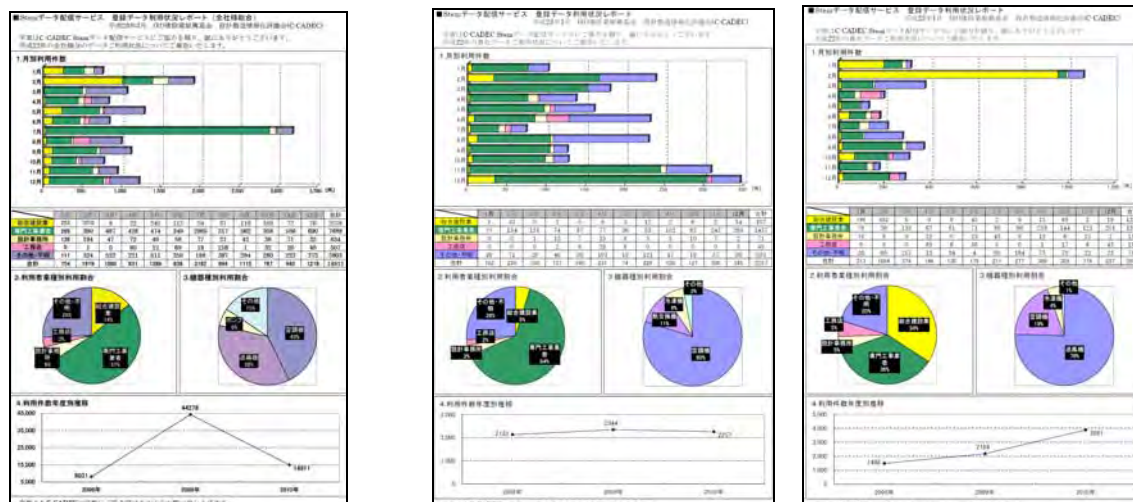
■Stemデータ配信サービス 登録データ利用状況レポート（全社合計）

1.月別利用件数

2.利用者業種別利用割合

3.機器種別利用割合

4.利用件数年度別推移

40,000
35,000
30,000
25,000
20,000
15,000

44278
9021
14811

2008年
2009年
2010年

■Stemデータ配信サービス 登録データ利用状況レポート

1.月別利用件数

2.利用者業種別利用割合

3.機器種別利用割合

4.利用件数年度別推移

2184
2364
2017

2008年
2009年
2010年

■Stemデータ配信サービス 登録データ利用状況レポート

1.月別利用件数

2.利用者業種別利用割合

3.機器種別利用割合

4.利用件数年度別推移

1490
2104
3891

2008年
2009年
2010年